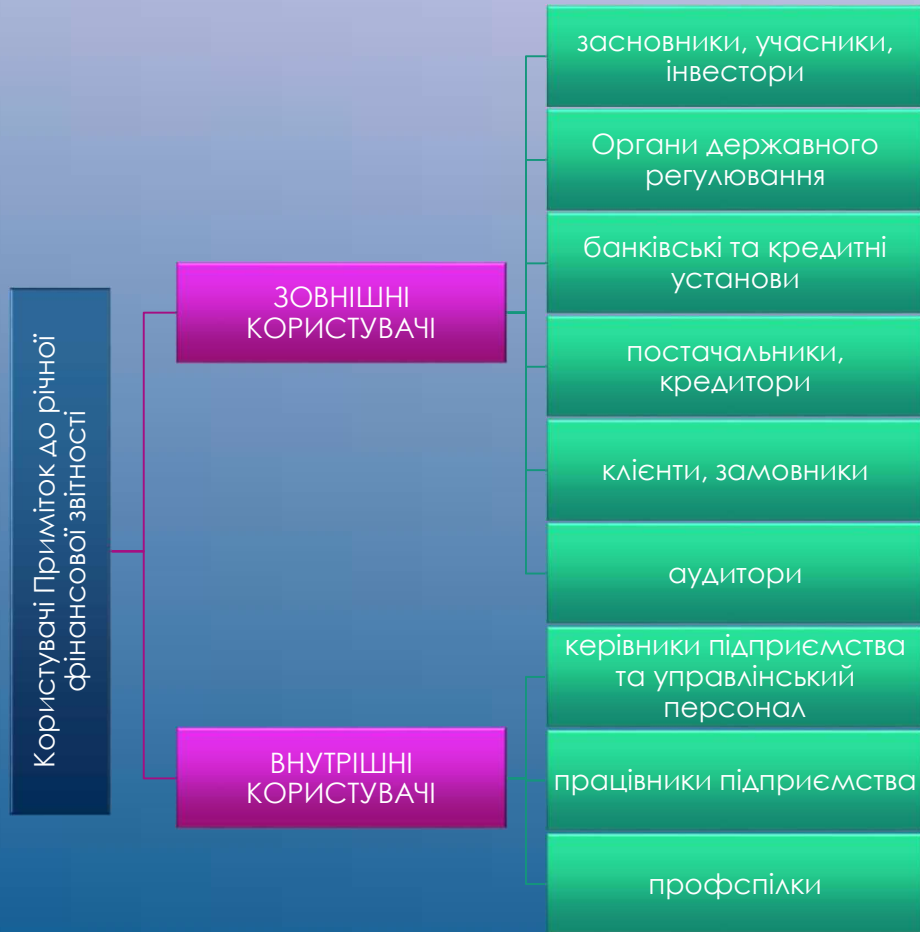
Користувачі Приміток до річної фінансової звітності

ЗОВНІШНІ КОРИСТУВАЧІ

засновники, учасники, інвестори

Органи державного регулювання

банківські та кредитні установи

постачальники, кредитори

клієнти, замовники

аудитори

ВНУТРІШНІ КОРИСТУВАЧІ

керівники підприємства та управлінський персонал

працівники підприємства

профспілки